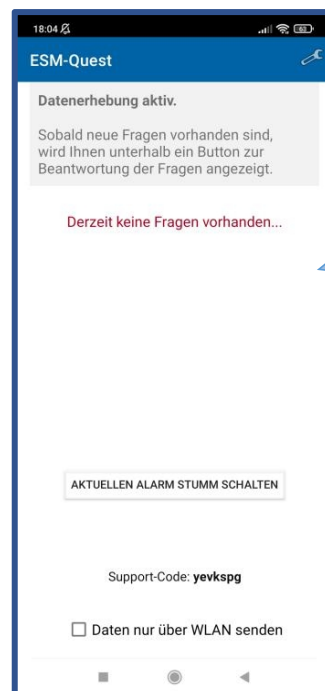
18:04

ESM-Quest

Datenerhebung aktiv.

Sobald neue Fragen vorhanden sind, wird Ihnen unterhalb ein Button zur Beantwortung der Fragen angezeigt.

Derzeit keine Fragen vorhanden...

AKTUELLEN ALARM STUMM SCHALTEN

Support-Code: yevkspg

Daten nur über WLAN senden